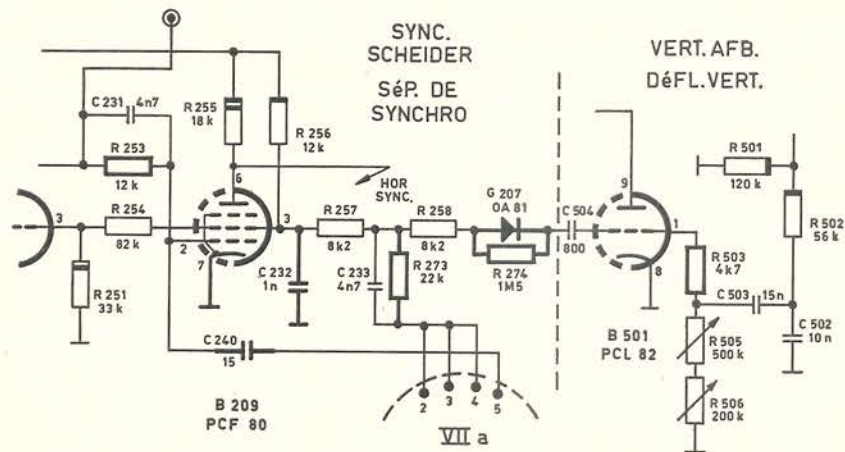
SYNC. SCHEIDER
SéP. DE SYNCHRO

VERT. AFB.
DéFL. VERT.

C 231 4n7
R 255 18 k
R 256 12 k
R 253 12 k
6
3
R 254 82 k
2
7
R 251 33 k
R 257 8k2
HOR SYNC.
R 258 8k2
G 207 OA 81
R 274 1M5
C 504 800
9
1
8
R 501 120 k
R 502 56 k
R 503 4k7
C 503 15n
C 502 10 n
R 505 500 k
R 506 200 k
C 232 1n
C 233 4n7
R 273 22 k
C 240 15
2 3 4 5
B 209 PCF 80
VII a
B 501 PCL 82